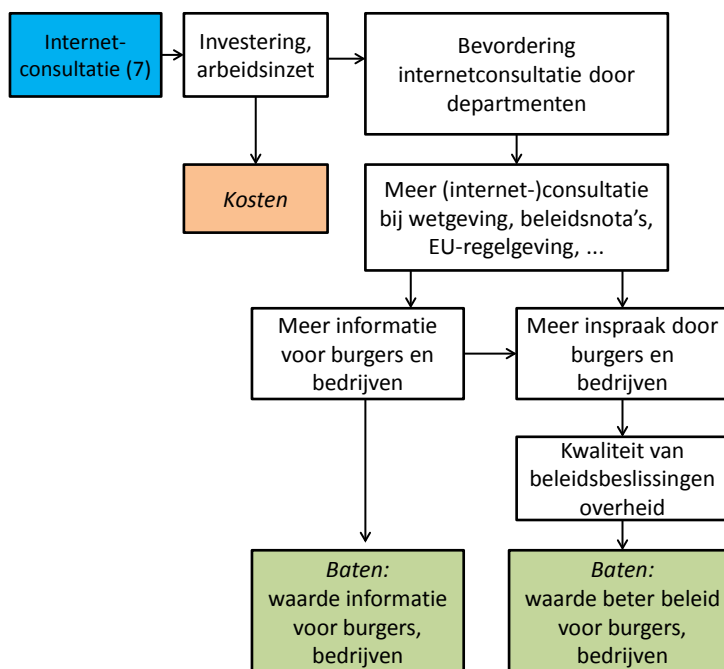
Internet-consultatie (7)

Investering, arbeidsinzet

Bevordering internetconsultatie door departmenten

Kosten

Meer (internet-)consultatie bij wetgeving, beleidsnota's, EU-regelgeving, ...

Meer informatie voor burgers en bedrijven

Meer inspraak door burgers en bedrijven

Kwaliteit van beleidsbeslissingen overheid

Baten: waarde informatie voor burgers, bedrijven

Baten: waarde beter beleid voor burgers, bedrijven